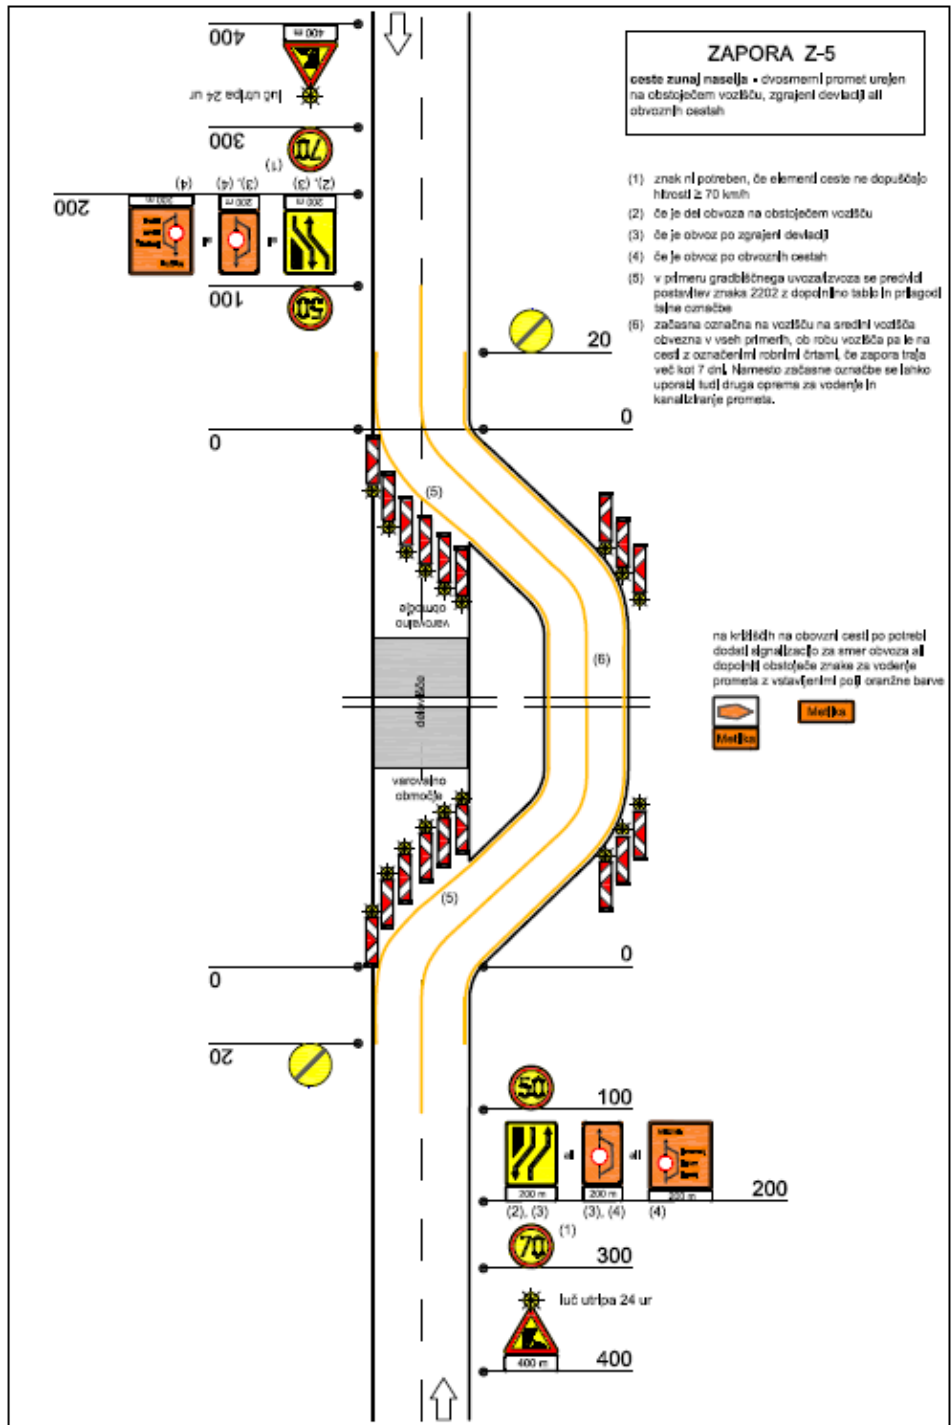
400

400 m

luč utripa 24 ur

300

70

(1)

200

(4) (3), (4) (2), (3)

ali ali

200 m 200 m 200 m

100

50

ZAPORA Z-5

ceste zunaj naselja - dvosmerni promet urejen na obstoječem vozišču, zgrajeni deviaciji ali obvoznih cestah

(1) znak ni potreben, če elementi ceste ne dopuščajo hitrosti ≥ 70 km/h

(2) če je del obvoza na obstoječem vozišču

(3) če je obvoz po zgrajeni deviaciji

(4) če je obvoz po obvoznih cestah

(5) v primeru gradbiščnega uvoza/izvoza se predvidi postavitev znaka 2202 z dopolnilno tablo in prilagodi talne označbe

(6) začasna označna na vozišču na sredini vozišča obvezna v vseh primerih, ob robu vozišča pa le na cesti z označenimi robnimi črtami, če zapora traja več kot 7 dni. Namesto začasne označbe se lahko uporabi tudi druga oprema za vodenje in kanaliziranje prometa.

20

0

0

(5)

varovalno območje

delovišče

varovalno območje

(6)

na križiščih na obvozni cesti po potrebi dodati signalizacijo za smer obvoza ali dopolniti obstoječe znake za vodenje prometa z vstavljenimi polji oranžne barve

Metlika

Metlika

(5)

0

0

20

100

50

ali ali

200 m 200 m 200 m

200

(2), (3) (3), (4) (4)

(1)

70

300

luč utripa 24 ur

400 m

400